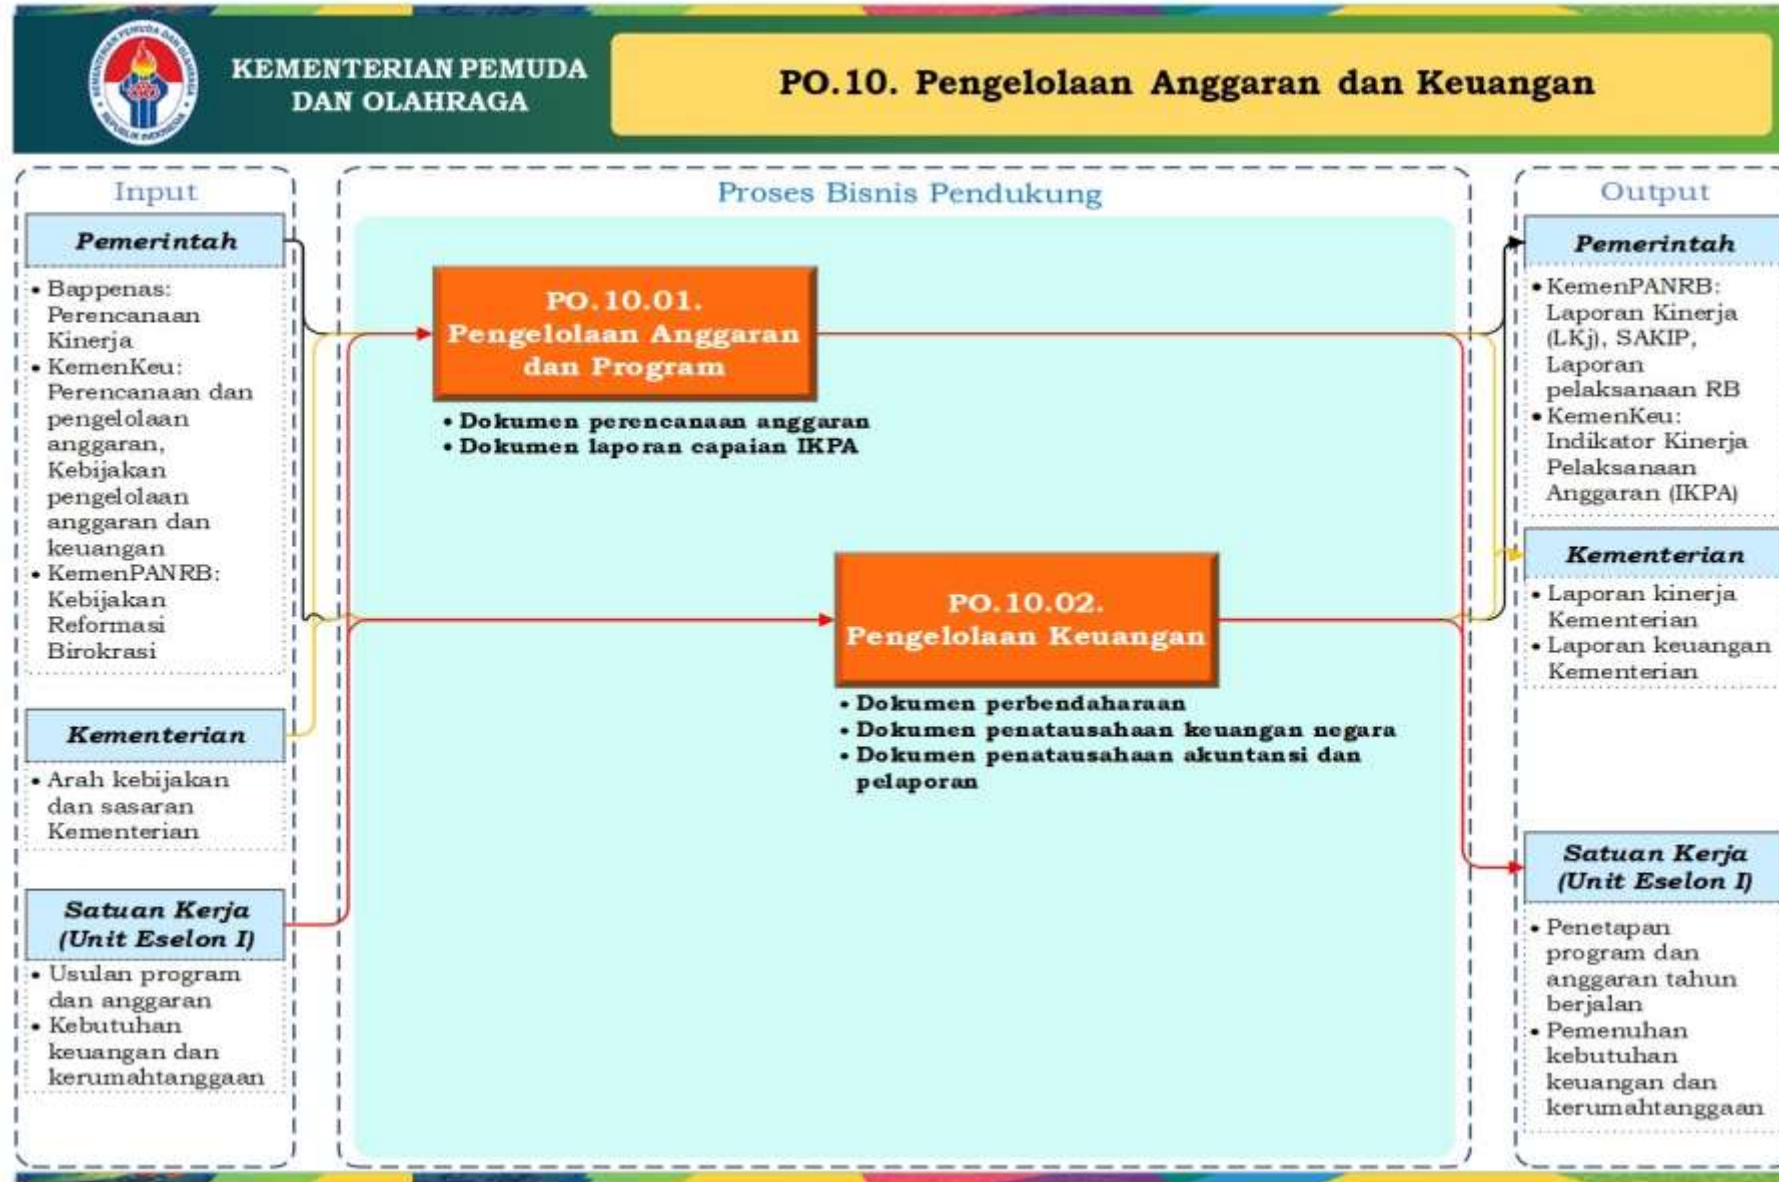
KEMENTERIAN PEMUDA DAN OLAHRAGA

PO.10. Pengelolaan Anggaran dan Keuangan

Input

Pemerintah

• Bappenas: Perencanaan Kinerja
• KemenKeu: Perencanaan dan pengelolaan anggaran, Kebijakan pengelolaan anggaran dan keuangan
• KemenPANRB: Kebijakan Reformasi Birokrasi

Kementerian

• Arah kebijakan dan sasaran Kementerian

Satuan Kerja (Unit Eselon I)

• Usulan program dan anggaran
• Kebutuhan keuangan dan kerumahtanggaan

Proses Bisnis Pendukung

PO.10.01. Pengelolaan Anggaran dan Program

• Dokumen perencanaan anggaran
• Dokumen laporan capaian IKPA

PO.10.02. Pengelolaan Keuangan

• Dokumen perbendaharaan
• Dokumen penatausahaan keuangan negara
• Dokumen penatausahaan akuntansi dan pelaporan

Output

Pemerintah

• KemenPANRB: Laporan Kinerja (LKj), SAKIP, Laporan pelaksanaan RB
• KemenKeu: Indikator Kinerja Pelaksanaan Anggaran (IKPA)

Kementerian

• Laporan kinerja Kementerian
• Laporan keuangan Kementerian

Satuan Kerja (Unit Eselon I)

• Penetapan program dan anggaran tahun berjalan
• Pemenuhan kebutuhan keuangan dan kerumahtanggaan